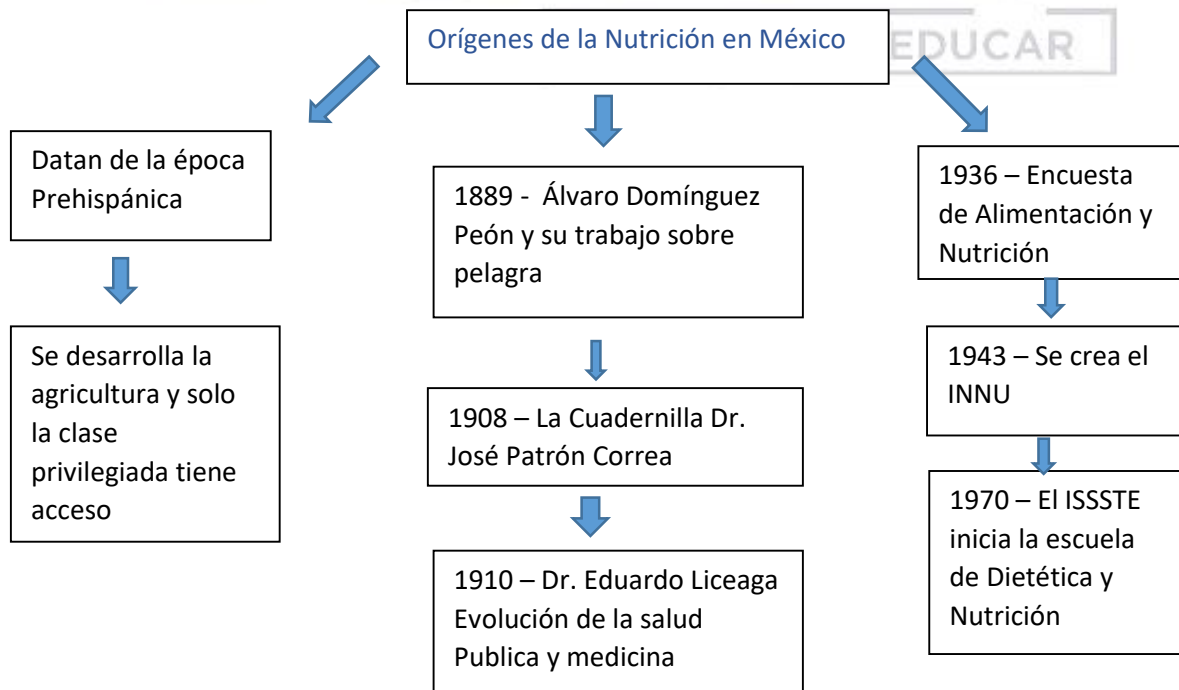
Orígenes de la Nutrición en México

EDUCAR

Datan de la época Prehispánica

Se desarrolla la agricultura y solo la clase privilegiada tiene acceso

1889 - Álvaro Domínguez Peón y su trabajo sobre pelagra

1908 – La Cuadernilla Dr. José Patrón Correa

1910 – Dr. Eduardo Liceaga Evolución de la salud Publica y medicina

1936 – Encuesta de Alimentación y Nutrición

1943 – Se crea el INNU

1970 – El ISSSTE inicia la escuela de Dietética y Nutrición